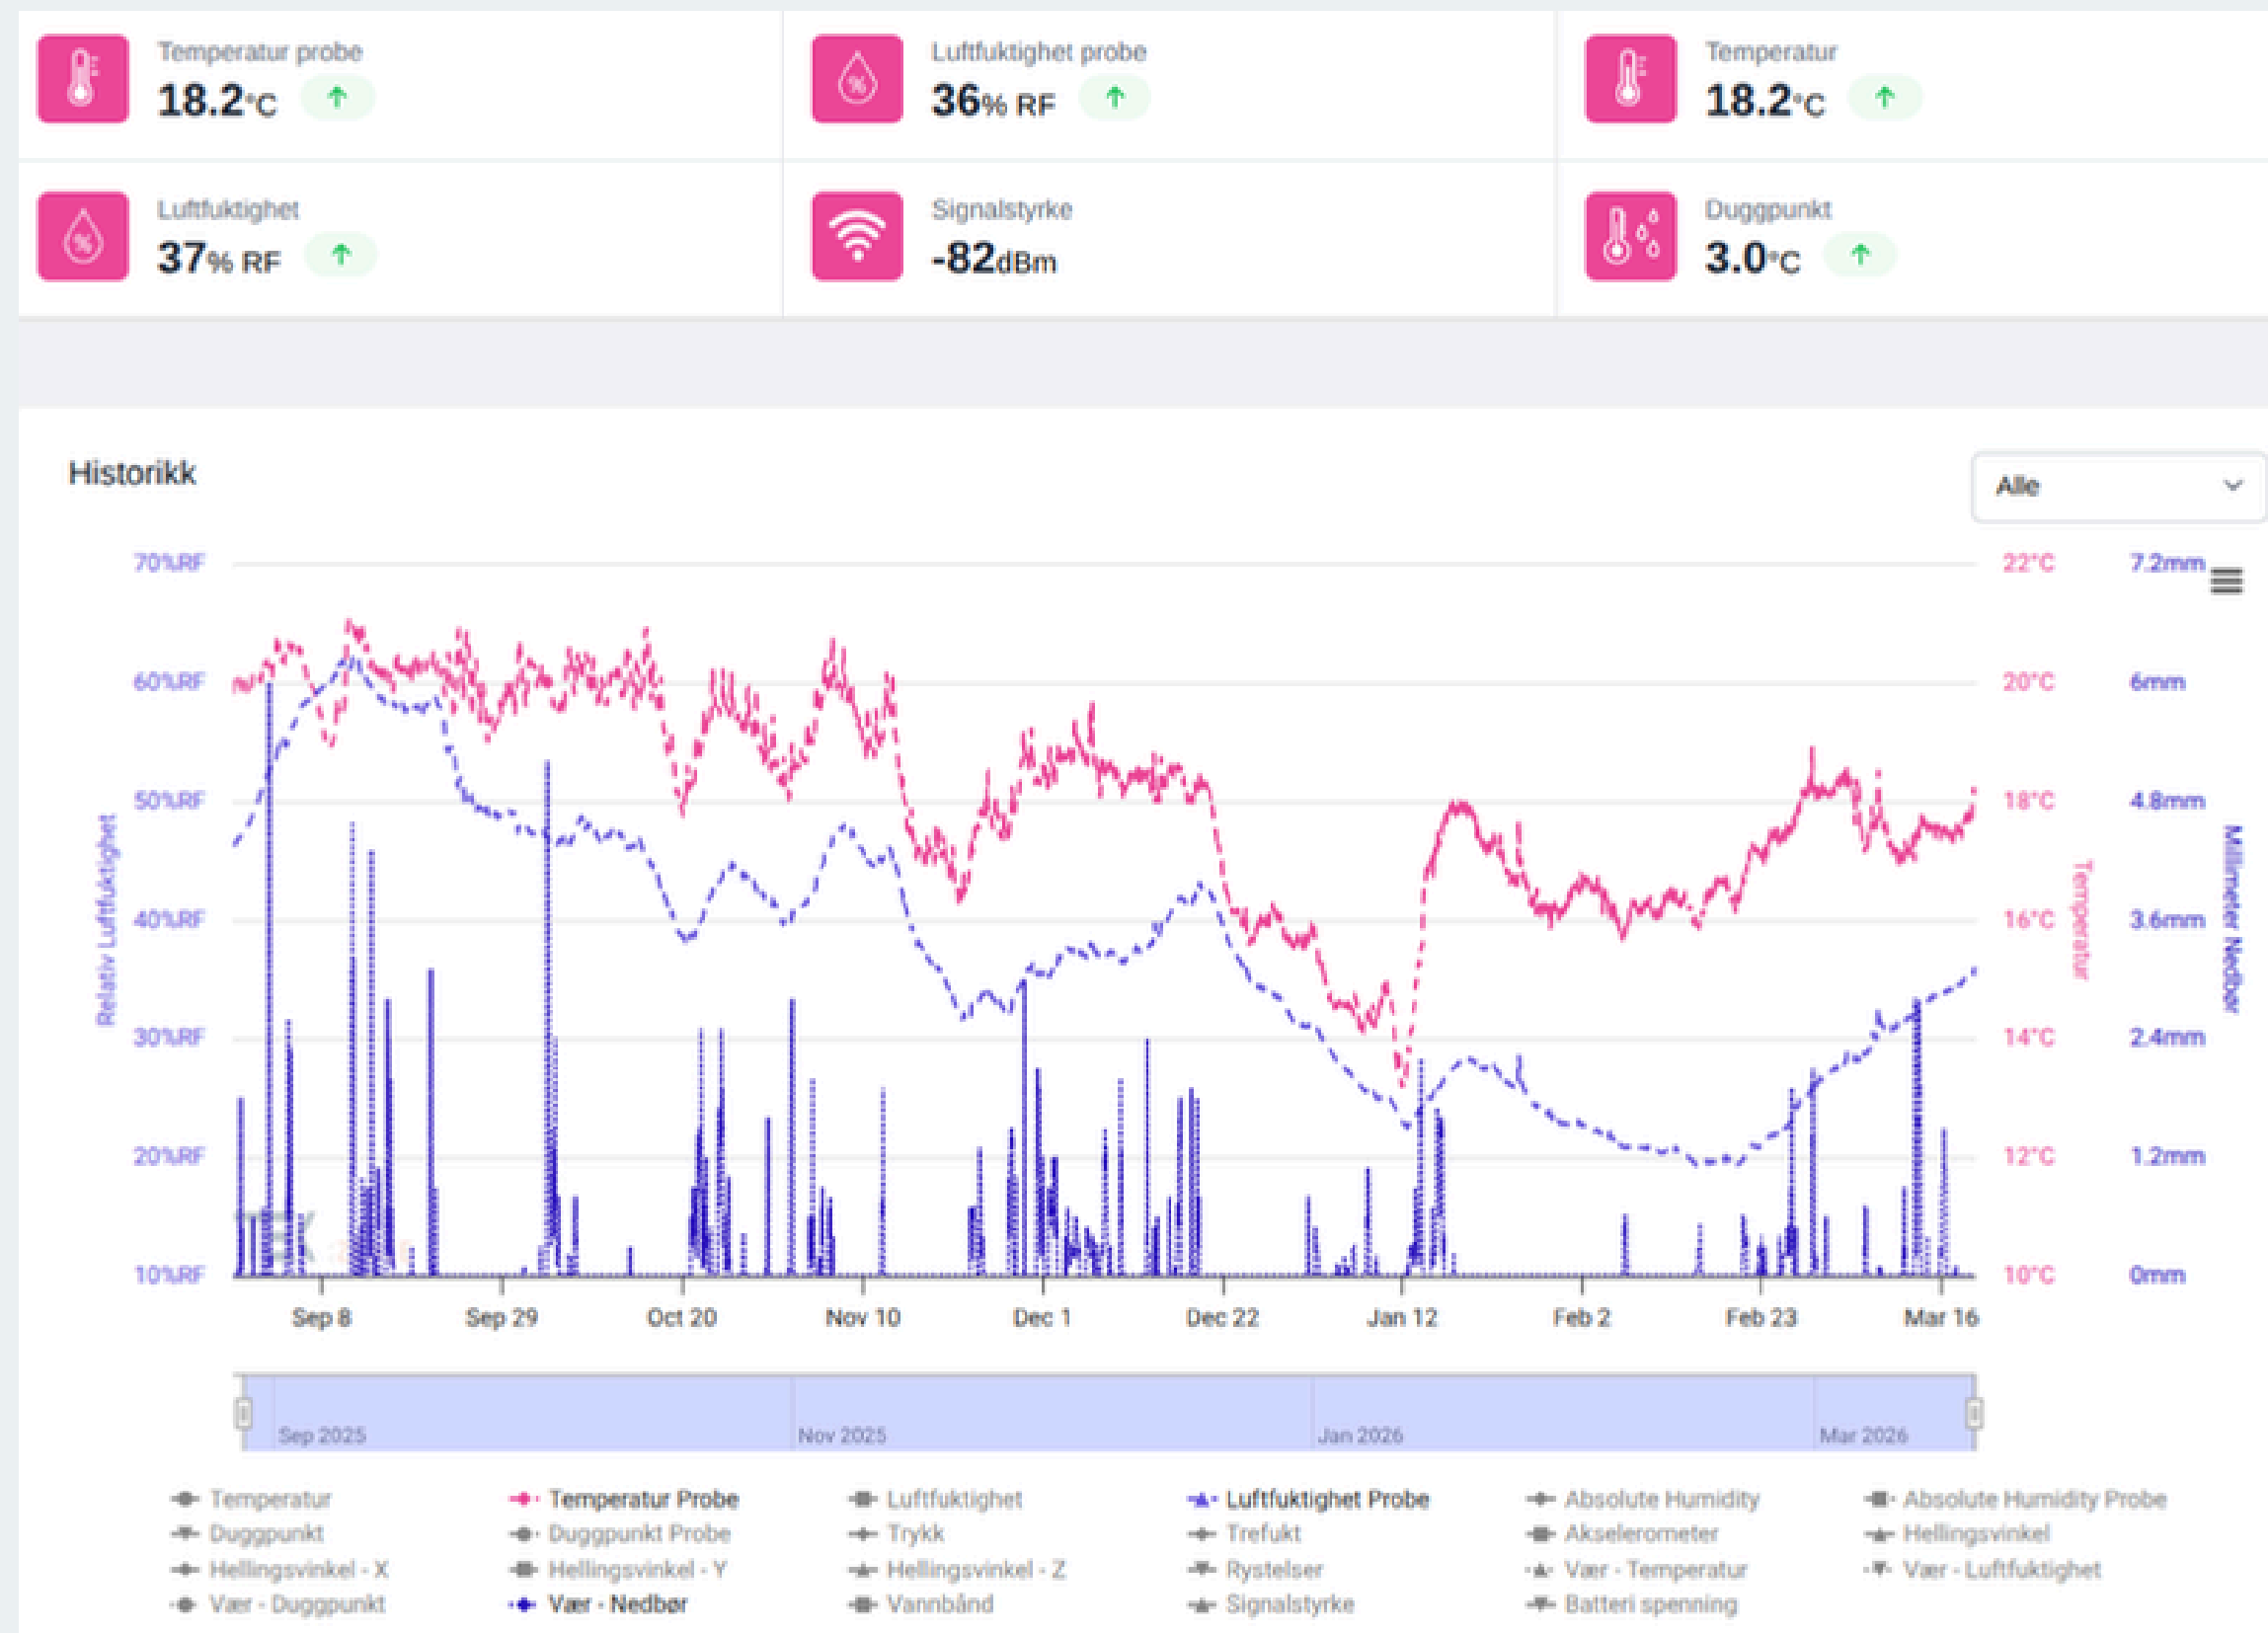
Temperatur probe
18.2°C

Luftfuktighet probe
36% RF

Temperatur
18.2°C

Luftfuktighet
37% RF

Signalstyrke
-82dBm

Duggpunkt
3.0°C

Historikk

Alle

70%RF
60%RF
50%RF
40%RF
30%RF
20%RF
10%RF

Relativ Luftfuktighet

22°C
20°C
18°C
16°C
14°C
12°C
10°C

Temperatur

7.2mm
6mm
4.8mm
3.6mm
2.4mm
1.2mm
0mm

Millimeter Nedbør

Sep 8
Sep 29
Oct 20
Nov 10
Dec 1
Dec 22
Jan 12
Feb 2
Feb 23
Mar 16

Sep 2025
Nov 2025
Jan 2026
Mar 2026

Temperatur
Temperatur Probe
Luftfuktighet
Luftfuktighet Probe
Absolute Humidity
Absolute Humidity Probe
Duggpunkt
Duggpunkt Probe
Trykk
Trefukt
Akselerometer
Hellingsvinkel
Hellingsvinkel - X
Hellingsvinkel - Y
Hellingsvinkel - Z
Rystelser
Vær - Temperatur
Vær - Luftfuktighet
Vær - Duggpunkt
Vær - Nedbør
Vannbånd
Signalstyrke
Batteri spenning